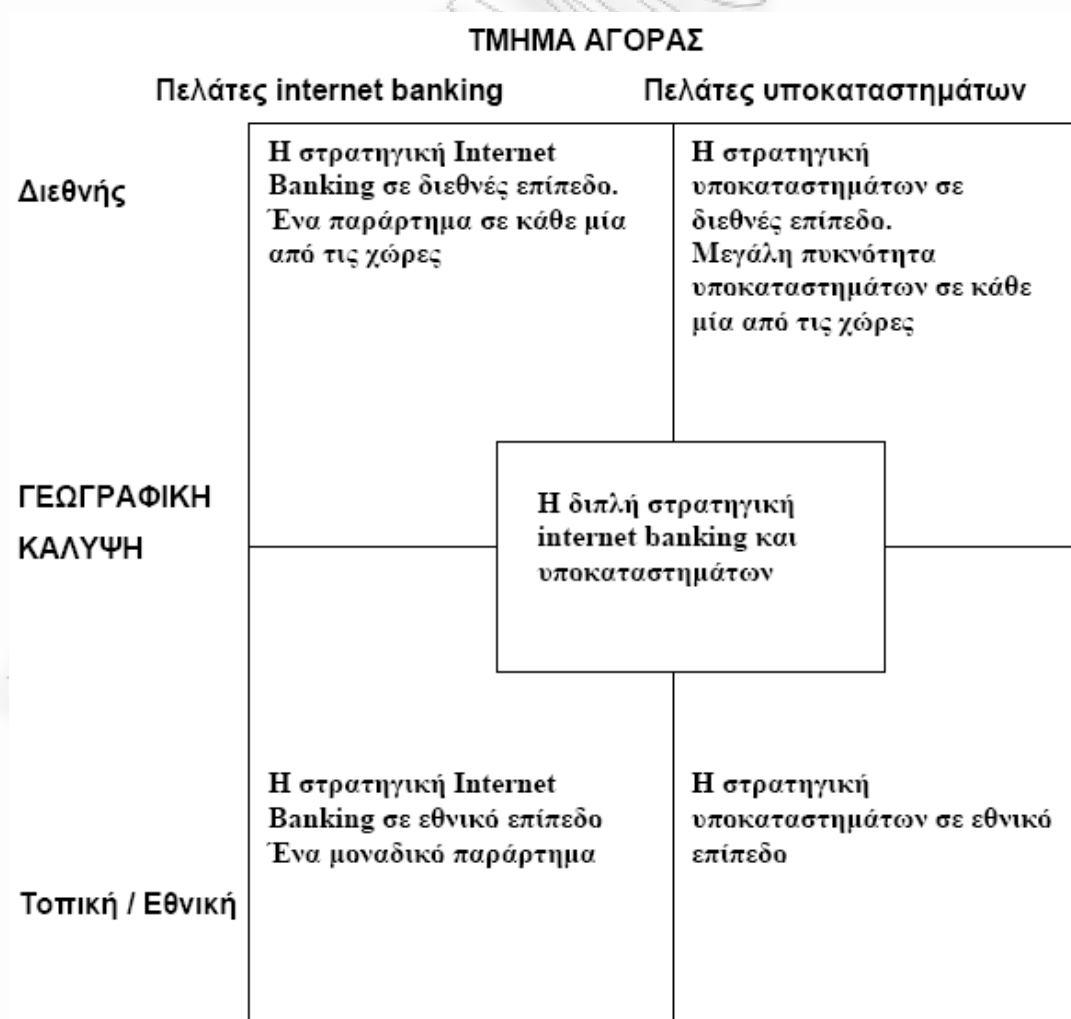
ΤΜΗΜΑ ΑΓΟΡΑΣ

Πελάτες internet banking

Πελάτες υποκαταστημάτων

Διεθνής

Η στρατηγική Internet Banking σε διεθνές επίπεδο. Ένα παράρτημα σε κάθε μία από τις χώρες

Η στρατηγική υποκαταστημάτων σε διεθνές επίπεδο. Μεγάλη πυκνότητα υποκαταστημάτων σε κάθε μία από τις χώρες

ΓΕΩΓΡΑΦΙΚΗ ΚΑΛΥΨΗ

Η διπλή στρατηγική internet banking και υποκαταστημάτων

Η στρατηγική Internet Banking σε εθνικό επίπεδο Ένα μοναδικό παράρτημα

Η στρατηγική υποκαταστημάτων σε εθνικό επίπεδο

Τοπική / Εθνική